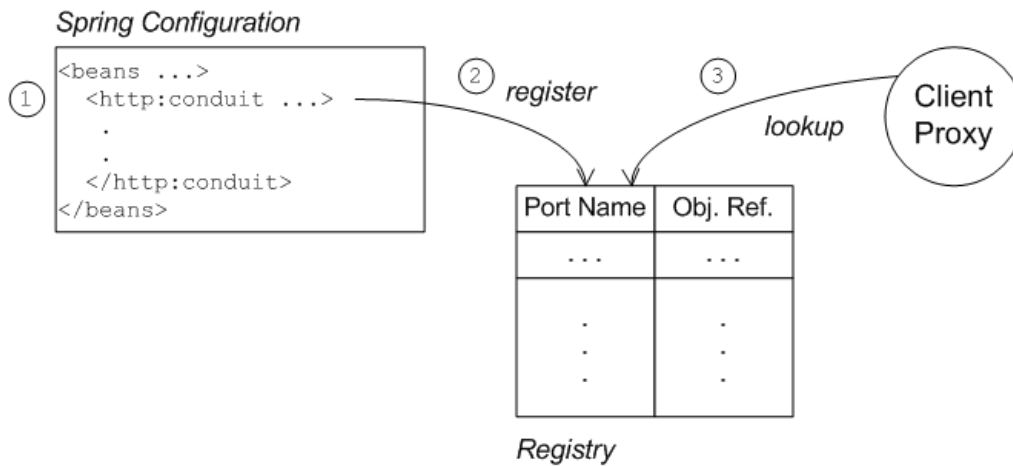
Spring Configuration

1

<beans ...>
<http:conduit ...>
.
.
</http:conduit>
</beans>

2 register

3 lookup

Client Proxy

| Port Name | Obj. Ref. |
|---|---|
| . . . | . . . |
| .<br>.<br>. | .<br>.<br>. |

Registry